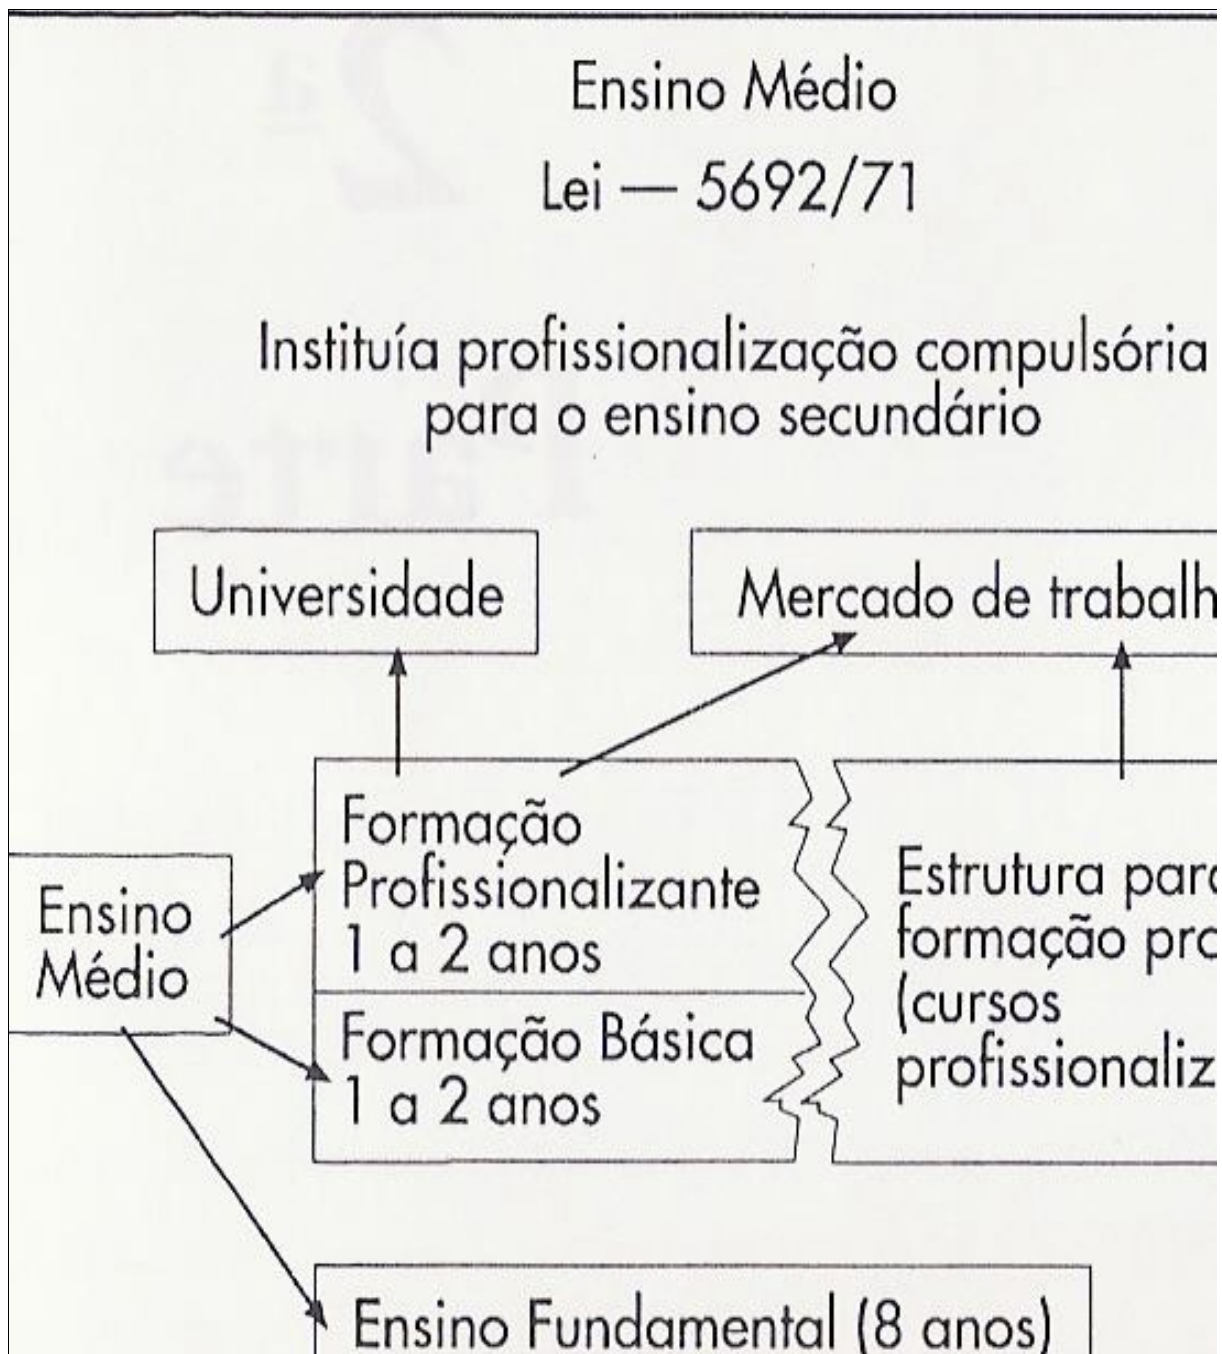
Ensino Médio

Lei — 5692/71

Instituía profissionalização compulsória para o ensino secundário

Universidade

Mercado de trabalh

Formação Profissionalizante 1 a 2 anos

Ensino Médio

Formação Básica 1 a 2 anos

Estrutura para formação pro (cursos profissionaliz

Ensino Fundamental (8 anos)